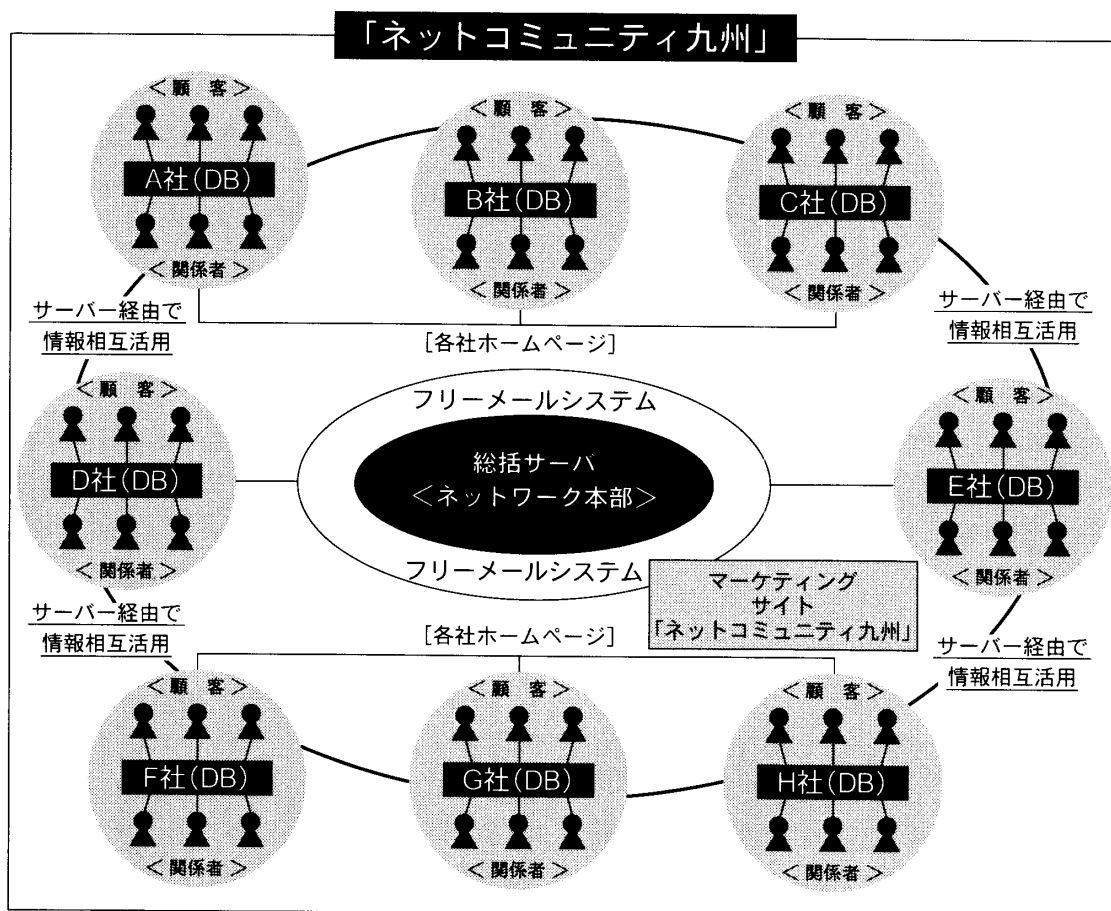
「ネットコミュニティ九州」

<顧客>
A社(DB)
<関係者>

<顧客>
B社(DB)
<関係者>

<顧客>
C社(DB)
<関係者>

サーバー経由で
情報相互活用

[各社ホームページ]

サーバー経由で
情報相互活用

<顧客>
D社(DB)
<関係者>

フリーメールシステム

総括サーバ
<ネットワーク本部>

フリーメールシステム

<顧客>
E社(DB)
<関係者>

マーケティング
サイト
「ネットコミュニティ九州」

サーバー経由で
情報相互活用

[各社ホームページ]

サーバー経由で
情報相互活用

<顧客>
F社(DB)
<関係者>

<顧客>
G社(DB)
<関係者>

<顧客>
H社(DB)
<関係者>